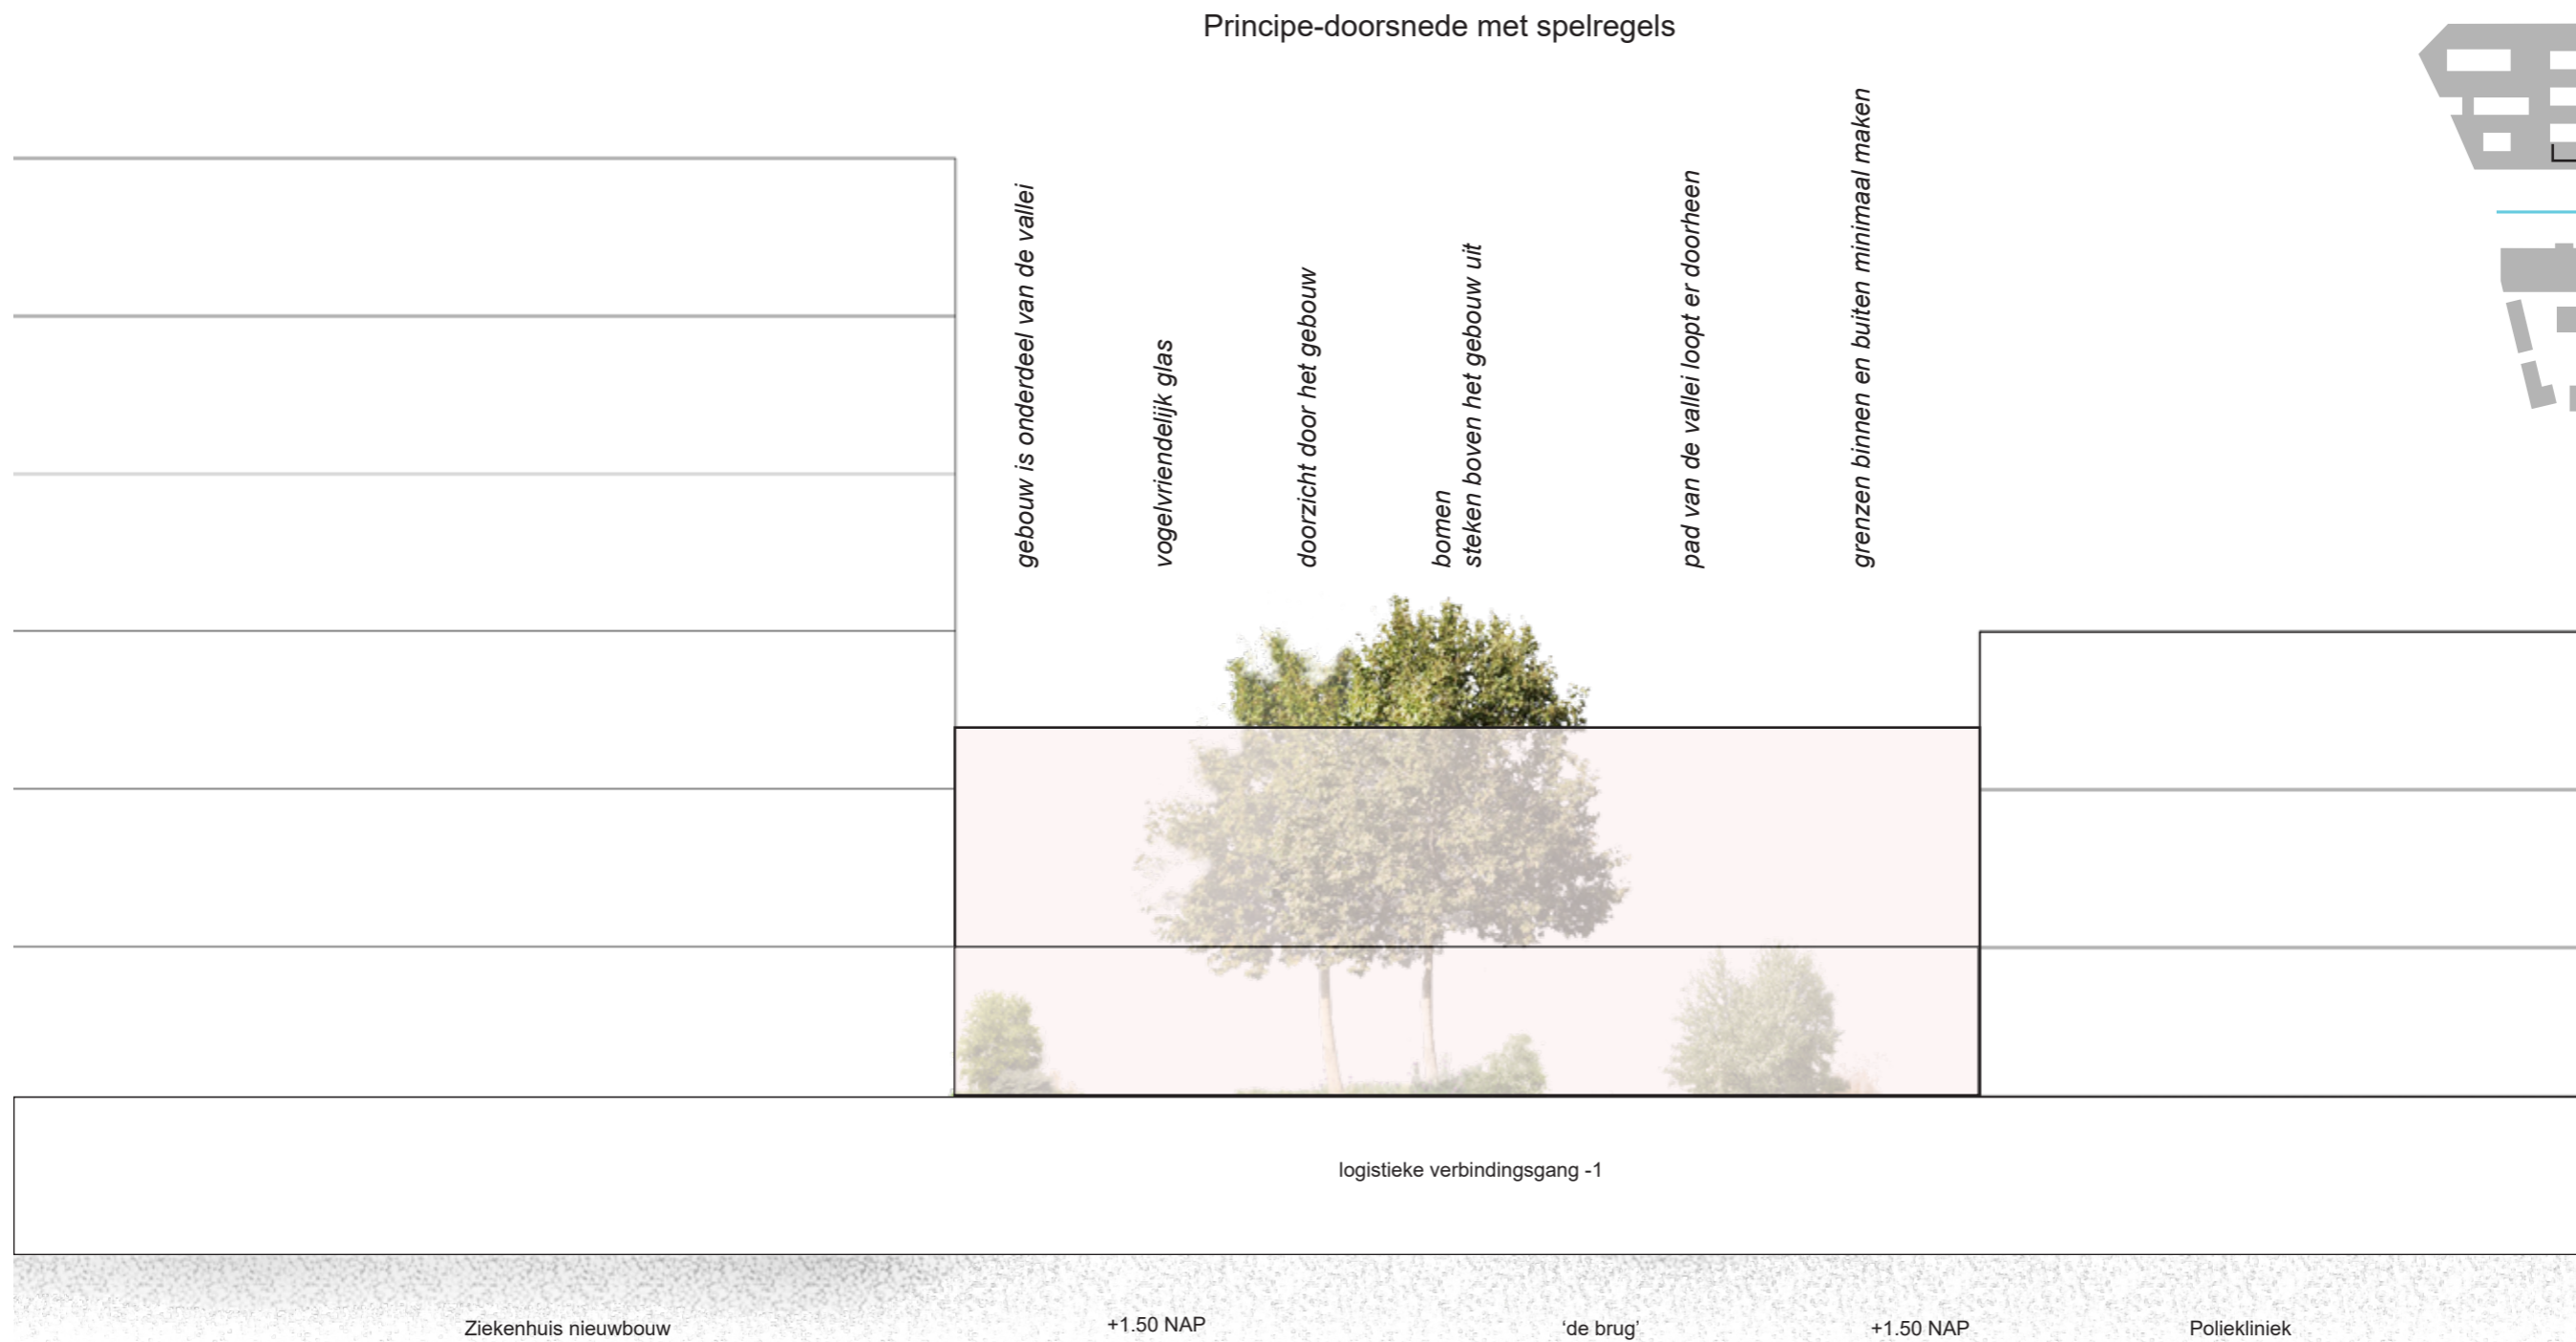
Principe-doorsnede met spelregels

gebouw is onderdeel van de vallei

vogelvriendelijk glas

doorzicht door het gebouw

bomen
steken boven het gebouw uit

pad van de vallei loopt er doorheen

grenzen binnen en buiten minimaal maken

logistieke verbindingsgang -1

Ziekenhuis nieuwbouw

+1.50 NAP

'de brug'

+1.50 NAP

Poliekliniek